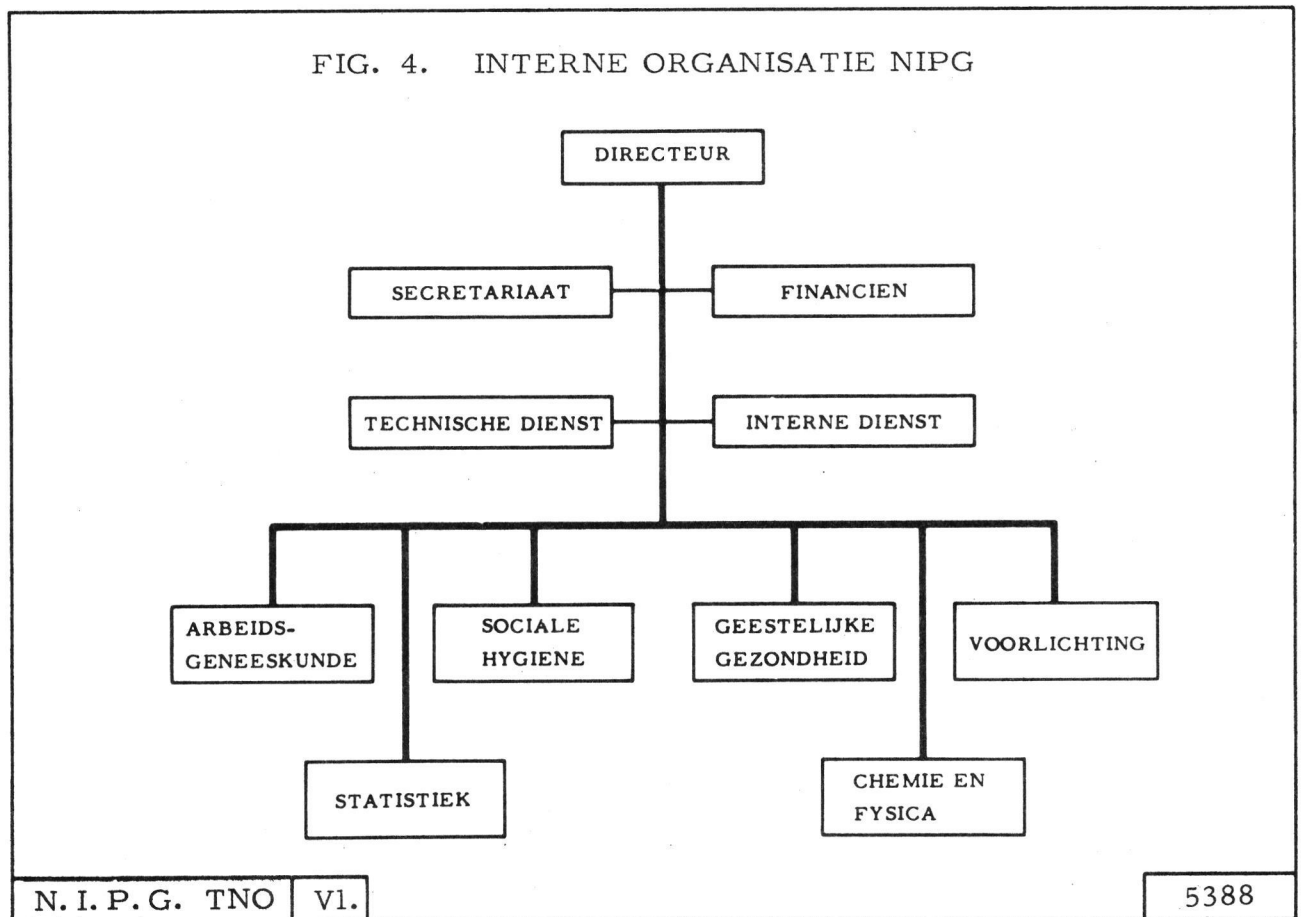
FIG. 4. INTERNE ORGANISATIE NIPG

DIRECTEUR

SECRETARIAAT

FINANCIEN

TECHNISCHE DIENST

INTERNE DIENST

ARBEIDSGENEESKUNDE

STATISTIEK

SOCIALE HYGIENE

GEESTELIJKE GEZONDHEID

CHEMIE EN FYSICA

VOORLICHTING

N.I.P.G. TNO

Vl.

5388